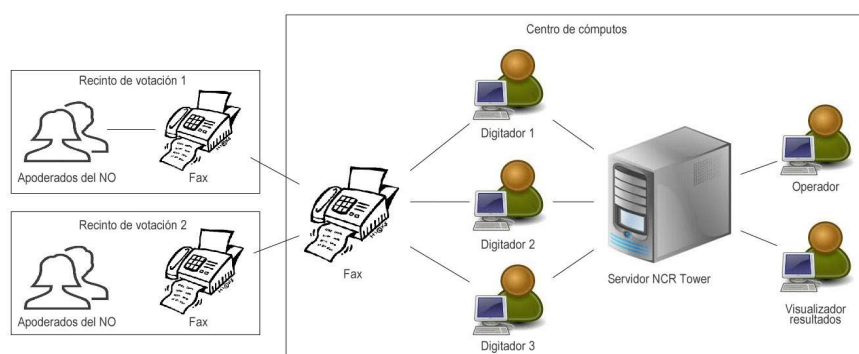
Centro de cómputos

Recinto de votación 1

Apoderados del NO

Fax

Recinto de votación 2

Apoderados del NO

Fax

Fax

Digitador 1

Digitador 2

Digitador 3

Servidor NCR Tower

Operador

Visualizador resultados